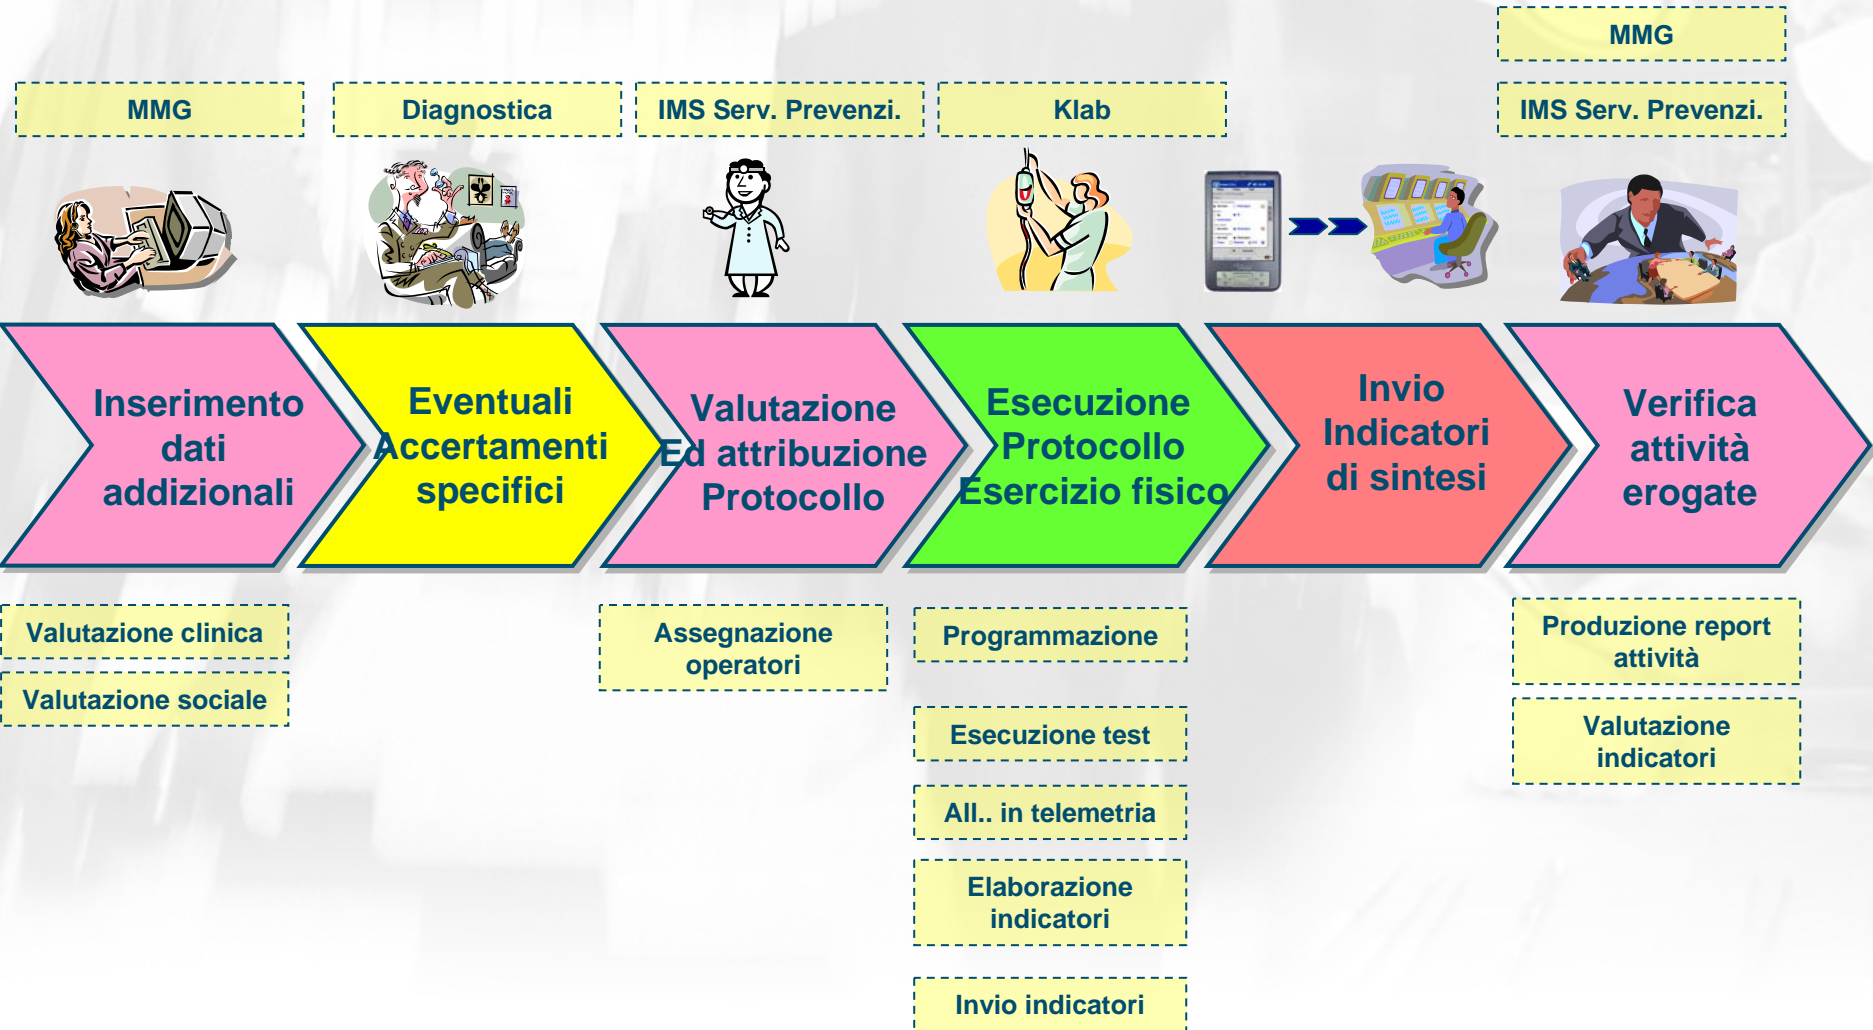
MMG

MMG

Diagnostica

IMS Serv. Prevenzi.

Klab

IMS Serv. Prevenzi.

Inserimento dati addizionali

Eventuali Accertamenti specifici

Valutazione Ed attribuzione Protocollo

Esecuzione Protocollo Esercizio fisico

Invio Indicatori di sintesi

Verifica attività erogate

Valutazione clinica

Valutazione sociale

Assegnazione operatori

Programmazione

Esecuzione test

All.. in telemetria

Elaborazione indicatori

Invio indicatori

Produzione report attività

Valutazione indicatori